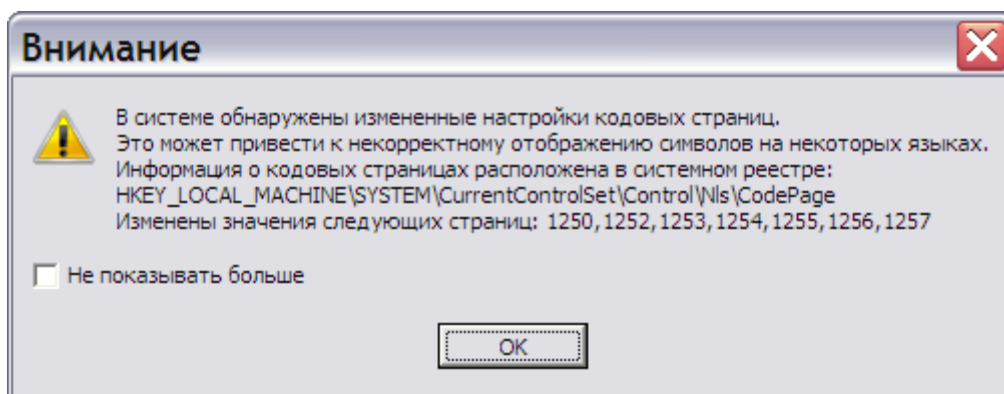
Внимание

В системе обнаружены измененные настройки кодовых страниц.
Это может привести к некорректному отображению символов на некоторых языках.
Информация о кодовых страницах расположена в системном реестре:
HKEY_LOCAL_MACHINE\SYSTEM\CurrentControlSet\Control\Nls\CodePage
Изменены значения следующих страниц: 1250,1252,1253,1254,1255,1256,1257

Не показывать больше

OK